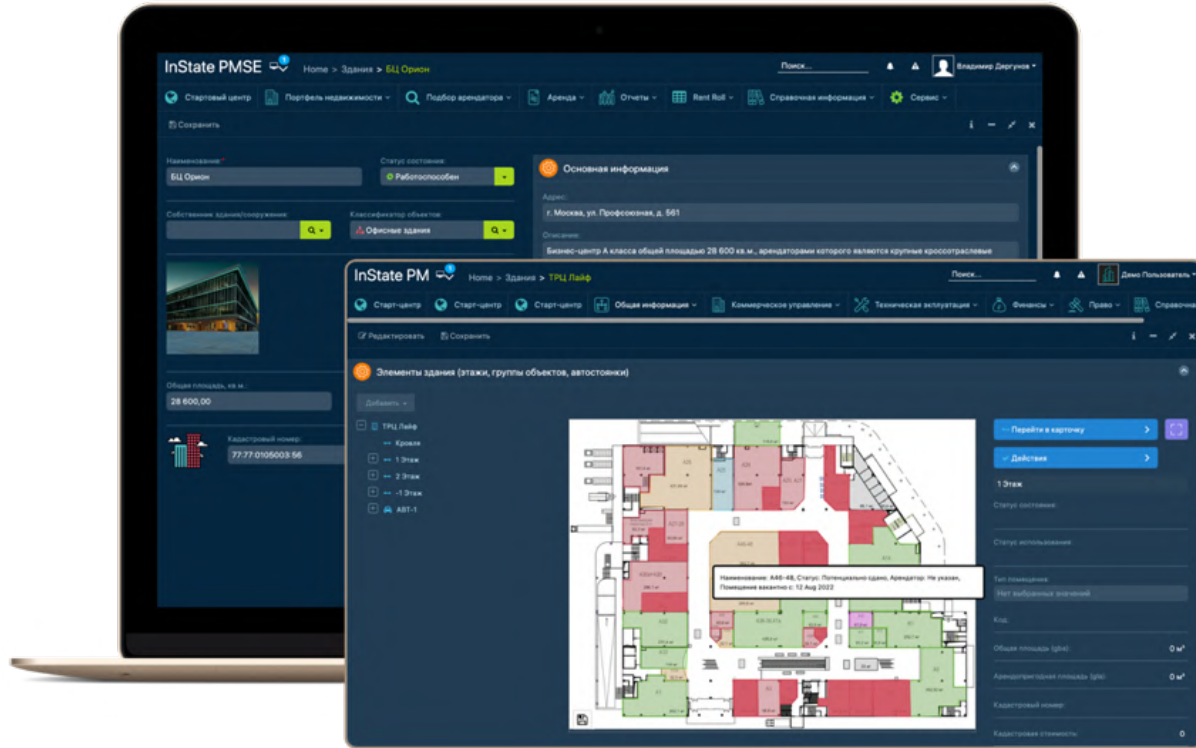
InState PMSE 1 Home > Здания > БЦ Орион Поиск... Владимир Диргунов

Стартовый центр Портфель недвижимости Подбор арендатора Аренда Отчеты Rent Roll Справочная информация Сервис

Сохранить

Наименование: * БЦ Орион

Статус состояния: Работоспособен

Собственник здания/сооружения:

Классификатор объектов: Офисные здания

Основная информация

Адрес: г. Москва, ул. Профсоюзная, д. 561

Описание: Бизнес-центр А класса общей площадью 28 600 кв.м., арендаторами которого являются крупные кроссотраслевые

Общая площадь, кв.м.: 28 600,00

Кадастровый номер: 77:77:0105003:56

InState PM 1 Home > Здания > ТРЦ Лайф Поиск... Демо Пользователь

Старт-центр Старт-центр Старт-центр Общая информация Коммерческое управление Техническая эксплуатация Финансы Право Справочна

Редактировать Сохранить

Элементы здания (этажи, группы объектов, автостоянки)

Добавить

ТРЦ Лайф
Кровля
1 Этаж
2 Этаж
-1 Этаж
АВТ-1

Наименование: А46-48, Статус: Потенциально сдано, Арендатор: Не указан, Помещение вакантно с: 12 Aug 2022

Перейти в карточку
Действия
1 Этаж
Статус состояния:
Статус использования:
Тип помещения:
Нет выбранных значений
Код:
Общая площадь (gba): 0 м²
Арендопригодная площадь (gla): 0 м²
Кадастровый номер:
Кадастровая стоимость: 0